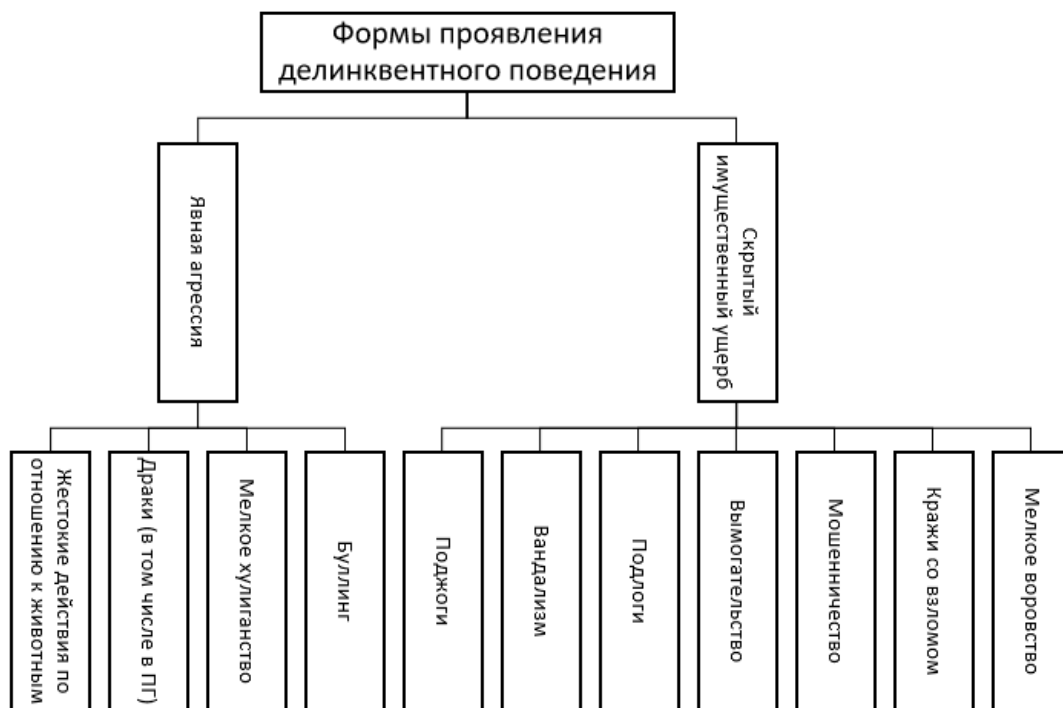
Формы проявления делинквентного поведения

Явная агрессия

Скрытый имущественный ущерб

Жестокие действия по отношению к животным

Драки (в том числе в ПГ)

Мелкое хулиганство

Буллинг

Поджоги

Вандализм

Подлоги

Вымогательство

Мошенничество

Кражи со взломом

Мелкое воровство